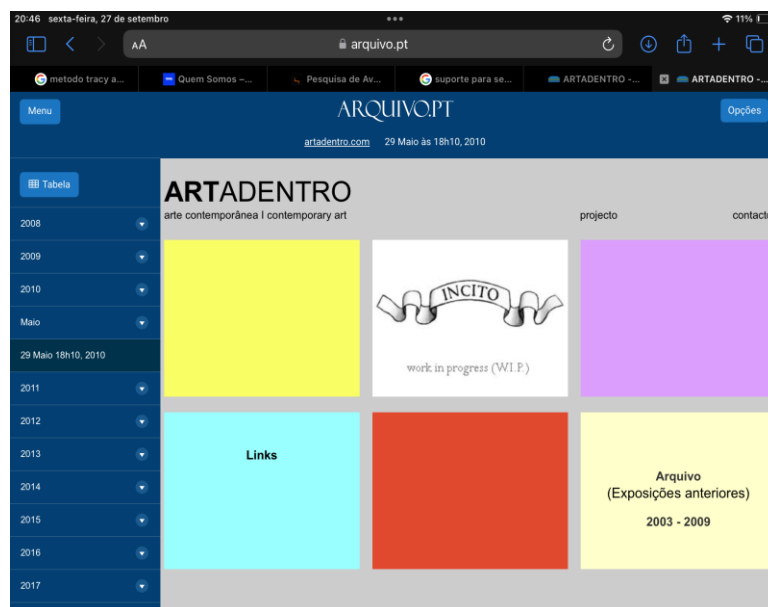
20:46 sexta-feira, 27 de setembro
11%

AA
arquivo.pt

metodo tracy a...
Quem Somos –...
Pesquisa de Av...
suporte para se...
ARTADENTRO -...
ARTADENTRO -...

Menu
ARQUIVO.PT
Opções

artadentro.com 29 Maio às 18h10, 2010

Tabela
2008
2009
2010
Maio
29 Maio 18h10, 2010
2011
2012
2013
2014
2015
2016
2017

ARTADENTRO
arte contemporânea I contemporary art
projecto
contact

INCITO
work in progress (W.I.P.)

Links

Arquivo
(Exposições anteriores)
2003 - 2009